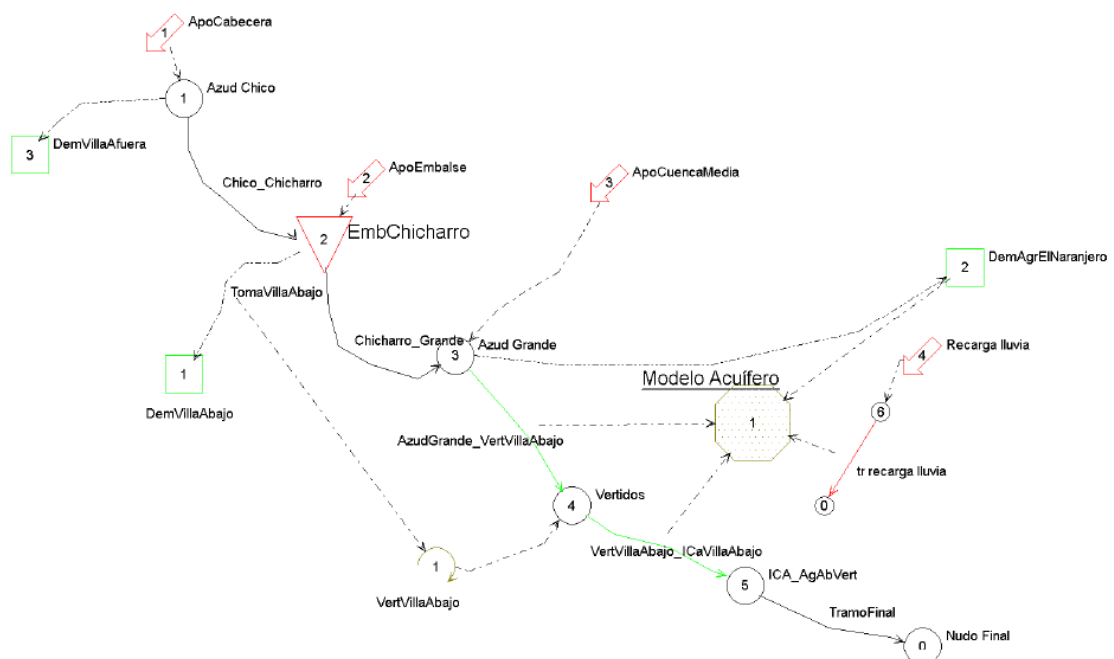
1 ApoCabecera

1 Azud Chico

3 DemVillaAfuera

Chico_Chicharro

2 ApoEmbalse

3 ApoCuencaMedia

2 EmbChicharro

2 DemAgrElNaranjero

TomaVillaAbajo

Chicharro_Grande

3 Azud Grande

4 Recarga lluvia

1 DemVillaAbajo

Modelo Acuífero

1

6

AzudGrande_VertVillaAbajo

tr recarga lluvia

0

4 Vertidos

VertVillaAbajo_ICaVillaAbajo

1 VertVillaAbajo

5 ICA_AgAbVert

TramoFinal

0 Nudo Final